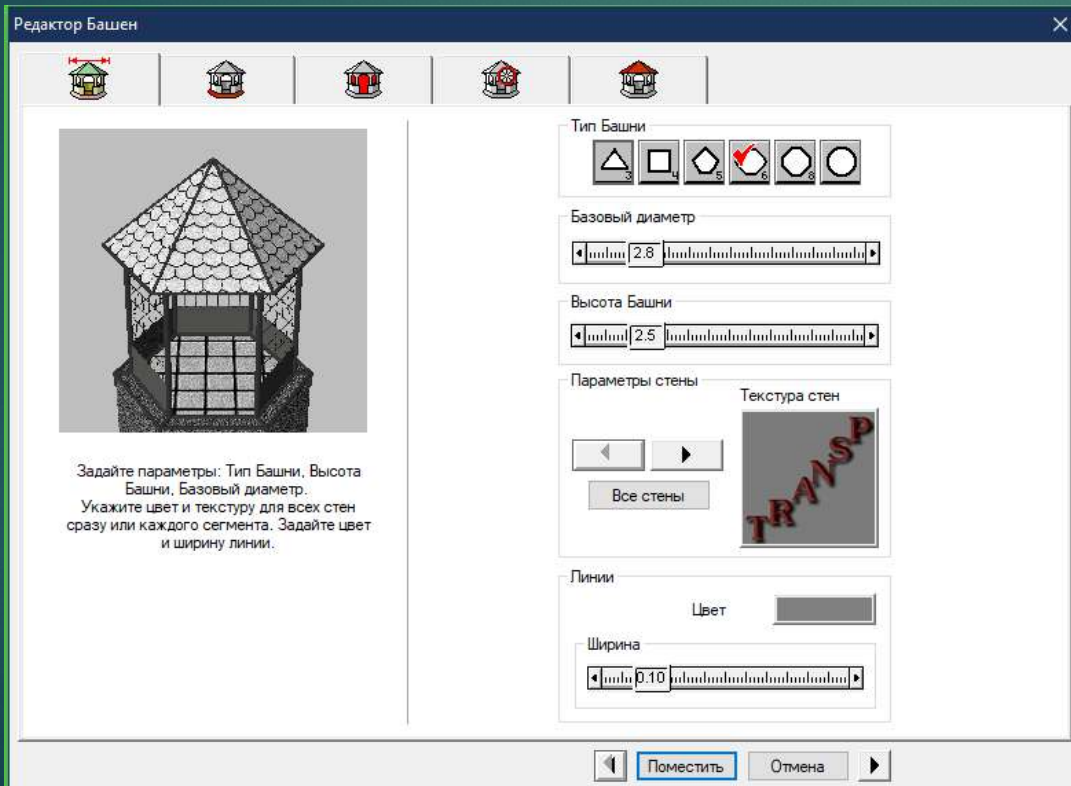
Редактор Башен

Задайте параметры: Тип Башни, Высота Башни, Базовый диаметр.
Укажите цвет и текстуру для всех стен сразу или каждого сегмента. Задайте цвет и ширину линии.

Тип Башни
3 4 5 6 8

Базовый диаметр
2.8

Высота Башни
2.5

Параметры стены
Текстура стен
TRANSP
Все стены

Линии
Цвет
Ширина
0.10

Поместить
Отмена